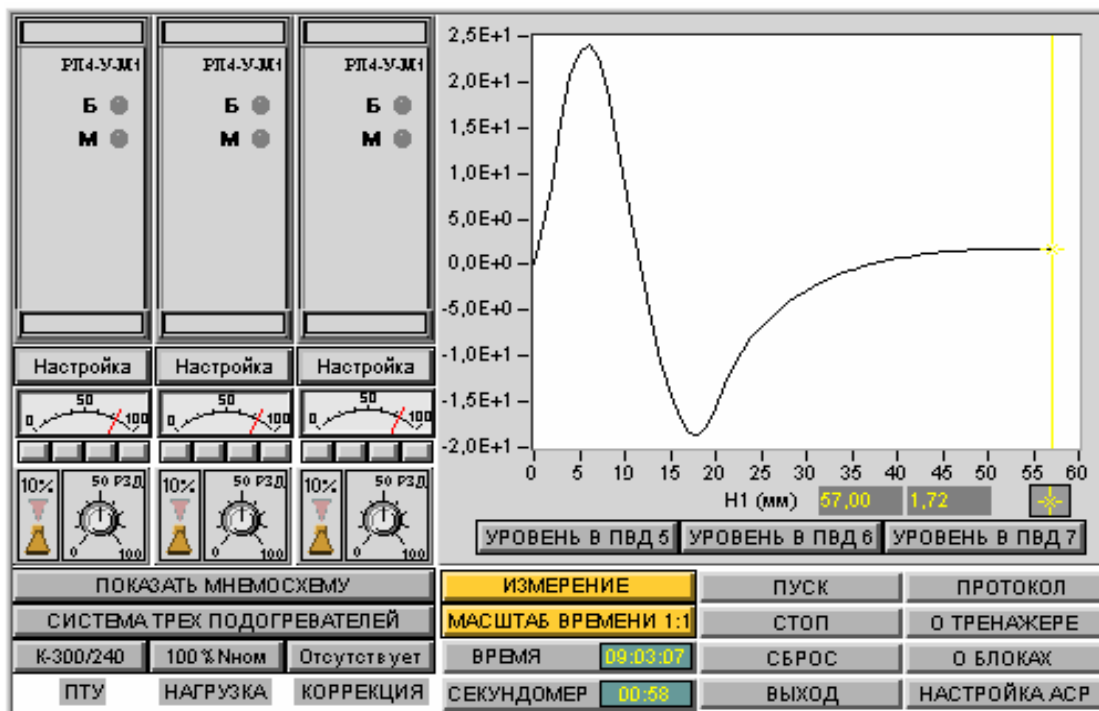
РЛ4-У-М1
Б
М

РЛ4-У-М1
Б
М

РЛ4-У-М1
Б
М

Настройка
Настройка
Настройка

50
0
100

50
0
100

50
0
100

10%
50 РЗД
0
100

10%
50 РЗД
0
100

10%
50 РЗД
0
100

2,5E+1
2,0E+1
1,5E+1
1,0E+1
5,0E+0
0,0E+0
-5,0E+0
-1,0E+1
-1,5E+1
-2,0E+1

0 5 10 15 20 25 30 35 40 45 50 55 60

H1 (мм) 57,00 1,72

УРОВЕНЬ В ПВД 5
УРОВЕНЬ В ПВД 6
УРОВЕНЬ В ПВД 7

ПОКАЗАТЬ МНЕМОСХЕМУ
СИСТЕМА ТРЕХ ПОДОГРЕВАТЕЛЕЙ
К-300/240
100 % Nном
Отсутствует
ПТУ
НАГРУЗКА
КОРРЕКЦИЯ

ИЗМЕРЕНИЕ
МАСШТАБ ВРЕМЕНИ 1:1
ВРЕМЯ 09:03:07
СЕКУНДОМЕР 00:58

ПУСК
СТОП
СБРОС
ВЫХОД

ПРОТОКОЛ
О ТРЕНАЖЕРЕ
О БЛОКАХ
НАСТРОЙКА АСР